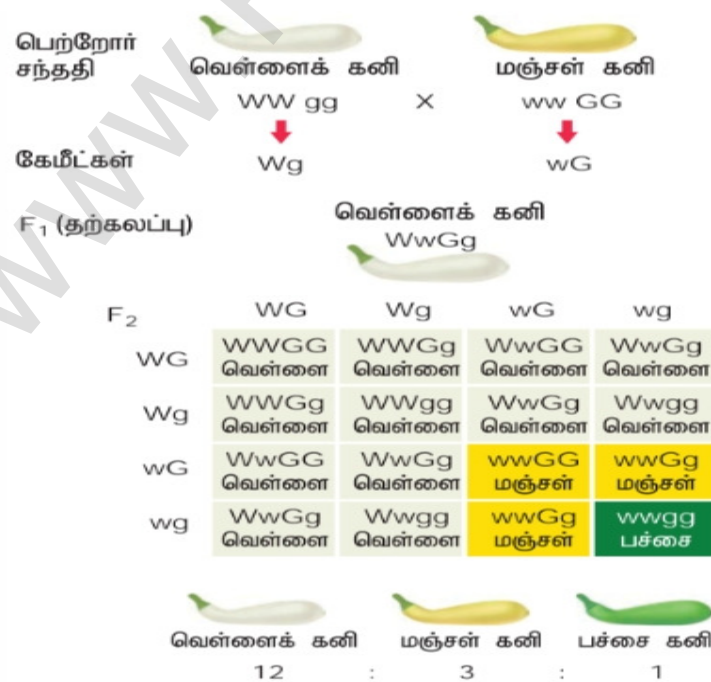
பெற்றோர் சந்ததி வெள்ளைக் கனி மஞ்சள் கனி

WW gg × ww GG

கேமீட்கள் Wg wG

$F_1$ (தற்கலப்பு) வெள்ளைக் கனி WwGg

| $F_2$ | WG | Wg | wG | wg |
|---|---|---|---|---|
| WG | WWGG வெள்ளை | WWGg வெள்ளை | WwGG வெள்ளை | WwGg வெள்ளை |
| Wg | WWGg வெள்ளை | WWgg வெள்ளை | WwGg வெள்ளை | Wwgg வெள்ளை |
| wG | WwGG வெள்ளை | WwGg வெள்ளை | wwGG மஞ்சள் | wwGg மஞ்சள் |
| wg | WwGg வெள்ளை | Wwgg வெள்ளை | wwGg மஞ்சள் | wwgg பச்சை |

வெள்ளைக் கனி மஞ்சள் கனி பச்சை கனி

12 : 3 : 1